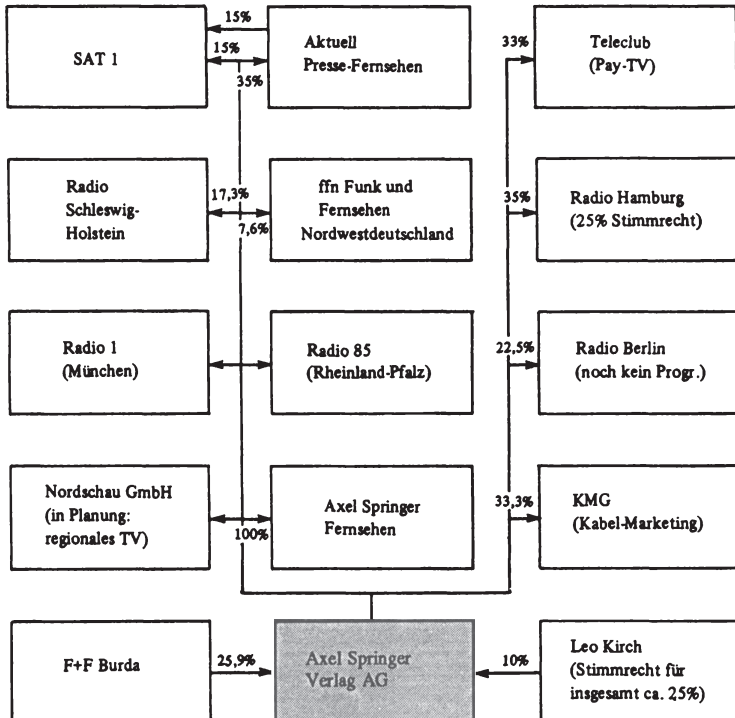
SAT 1

15%

15%

35%

Aktuell
Presse-Fernsehen

33%

Teleclub
(Pay-TV)

Radio
Schleswig-
Holstein

17,3%

7,6%

ffn Funk und
Fernsehen
Nordwestdeutschland

35%

Radio Hamburg
(25% Stimmrecht)

Radio 1
(München)

Radio 85
(Rheinland-Pfalz)

22,5%

Radio Berlin
(noch kein Progr.)

Nordschau GmbH
(in Planung:
regionales TV)

100%

Axel Springer
Fernsehen

33,3%

KMG
(Kabel-Marketing)

F+F Burda

25,9%

Axel Springer
Verlag AG

10%

Leo Kirch
(Stimmrecht für
insgesamt ca. 25%)